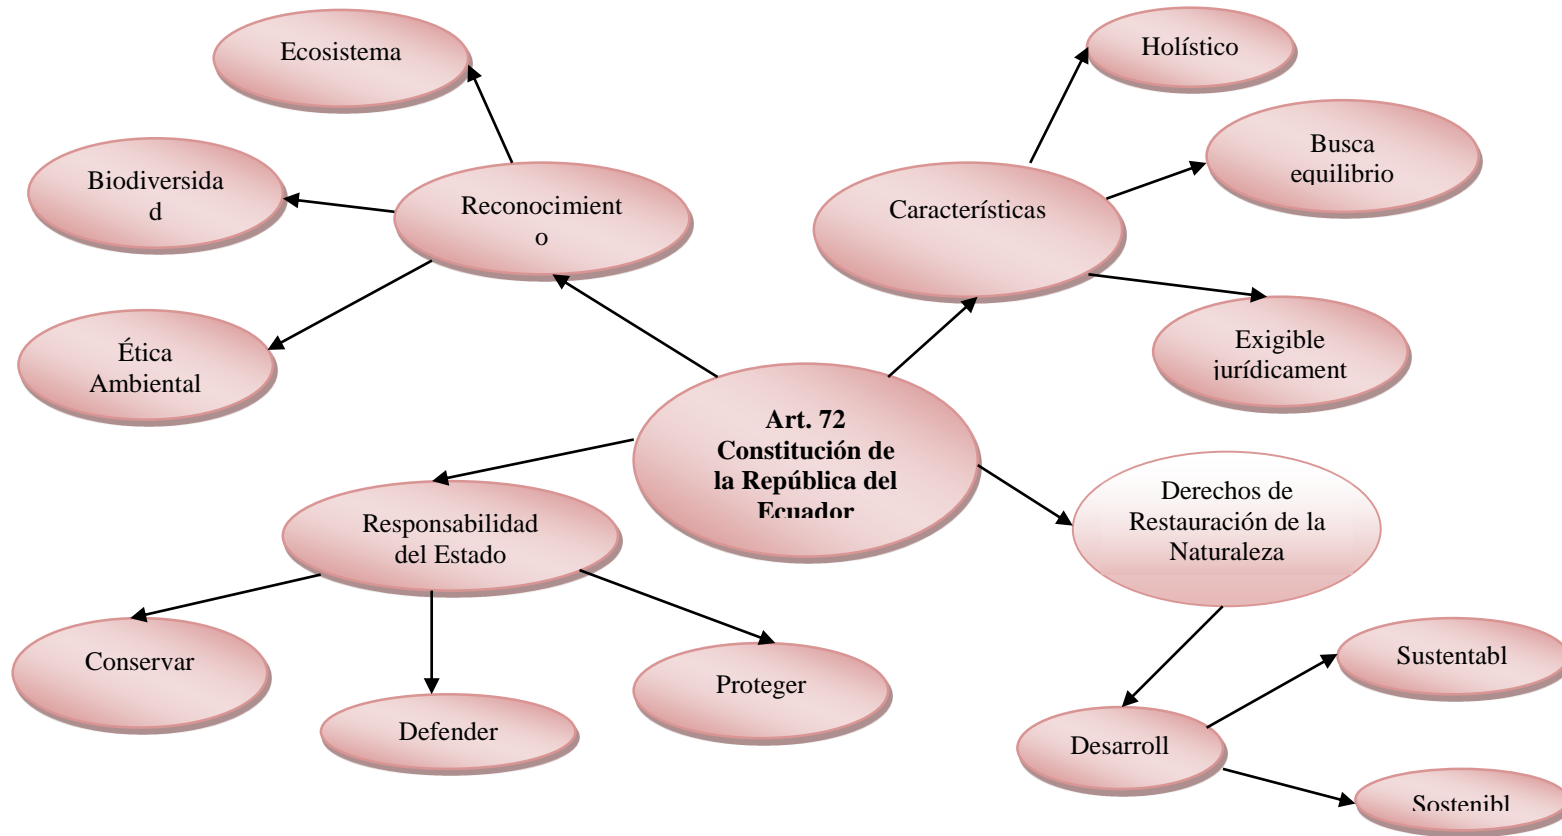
Ecosistema

Holístico

Biodiversida d

Reconocimient o

Características

Busca equilibrio

Ética Ambiental

Exigible jurídicament

**Art. 72 Constitución de la República del Ecuador**

Responsabilidad del Estado

Derechos de Restauración de la Naturaleza

Conservar

Defender

Proteger

Sustentabl

Desarroll

Sostenibl